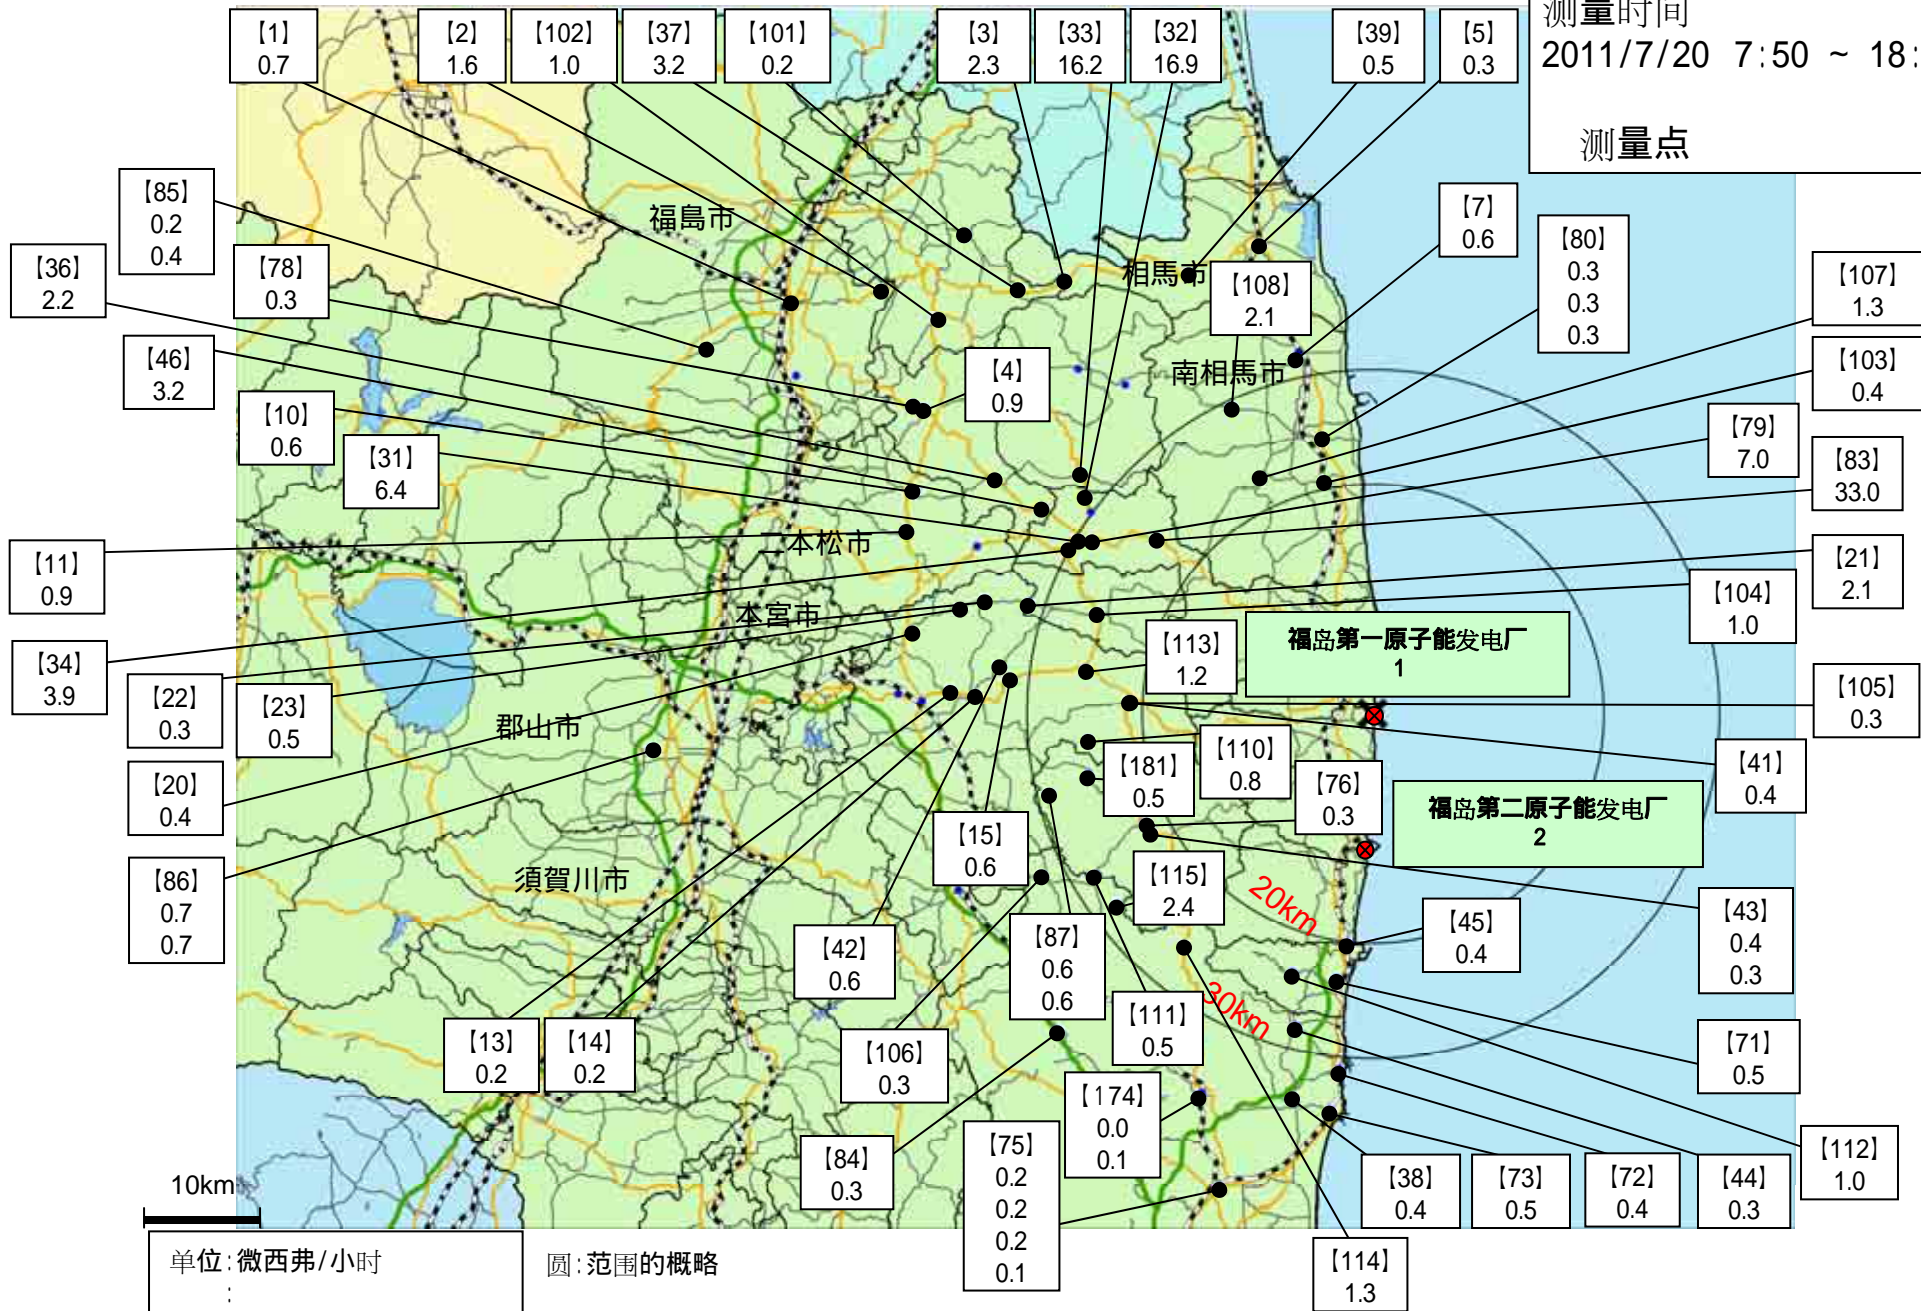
测量时间
2011/7/20 7:50 ~ 18:
测量点

【1】 0.7
【2】 1.6
【102】 1.0
【37】 3.2
【101】 0.2
【3】 2.3
【33】 16.2
【32】 16.9
【39】 0.5
【5】 0.3

【85】 0.2 0.4
【36】 2.2
【78】 0.3
【7】 0.6
【80】 0.3 0.3 0.3
【107】 1.3
【108】 2.1
【46】 3.2
【4】 0.9
【103】 0.4
【10】 0.6
【31】 6.4
【79】 7.0
【83】 33.0
【11】 0.9
【21】 2.1
【104】 1.0
【34】 3.9
【113】 1.2
【22】 0.3
【23】 0.5
【105】 0.3
【110】 0.8
【181】 0.5
【41】 0.4
【20】 0.4
【76】 0.3
【15】 0.6
【86】 0.7 0.7
【115】 2.4
【43】 0.4 0.3
【45】 0.4
【42】 0.6
【87】 0.6 0.6
【13】 0.2
【14】 0.2
【106】 0.3
【111】 0.5
【71】 0.5
【174】 0.0 0.1
【84】 0.3
【75】 0.2 0.2 0.2 0.1
【38】 0.4
【73】 0.5
【72】 0.4
【44】 0.3
【112】 1.0
【114】 1.3

福島市
相馬市
南相馬市
二本松市
本宮市
郡山市
須賀川市
福岛第一原子能发电厂
1
福岛第二原子能发电厂
2
20km
30km
10km

单位:微西弗/小时
:
圆:范围的概略